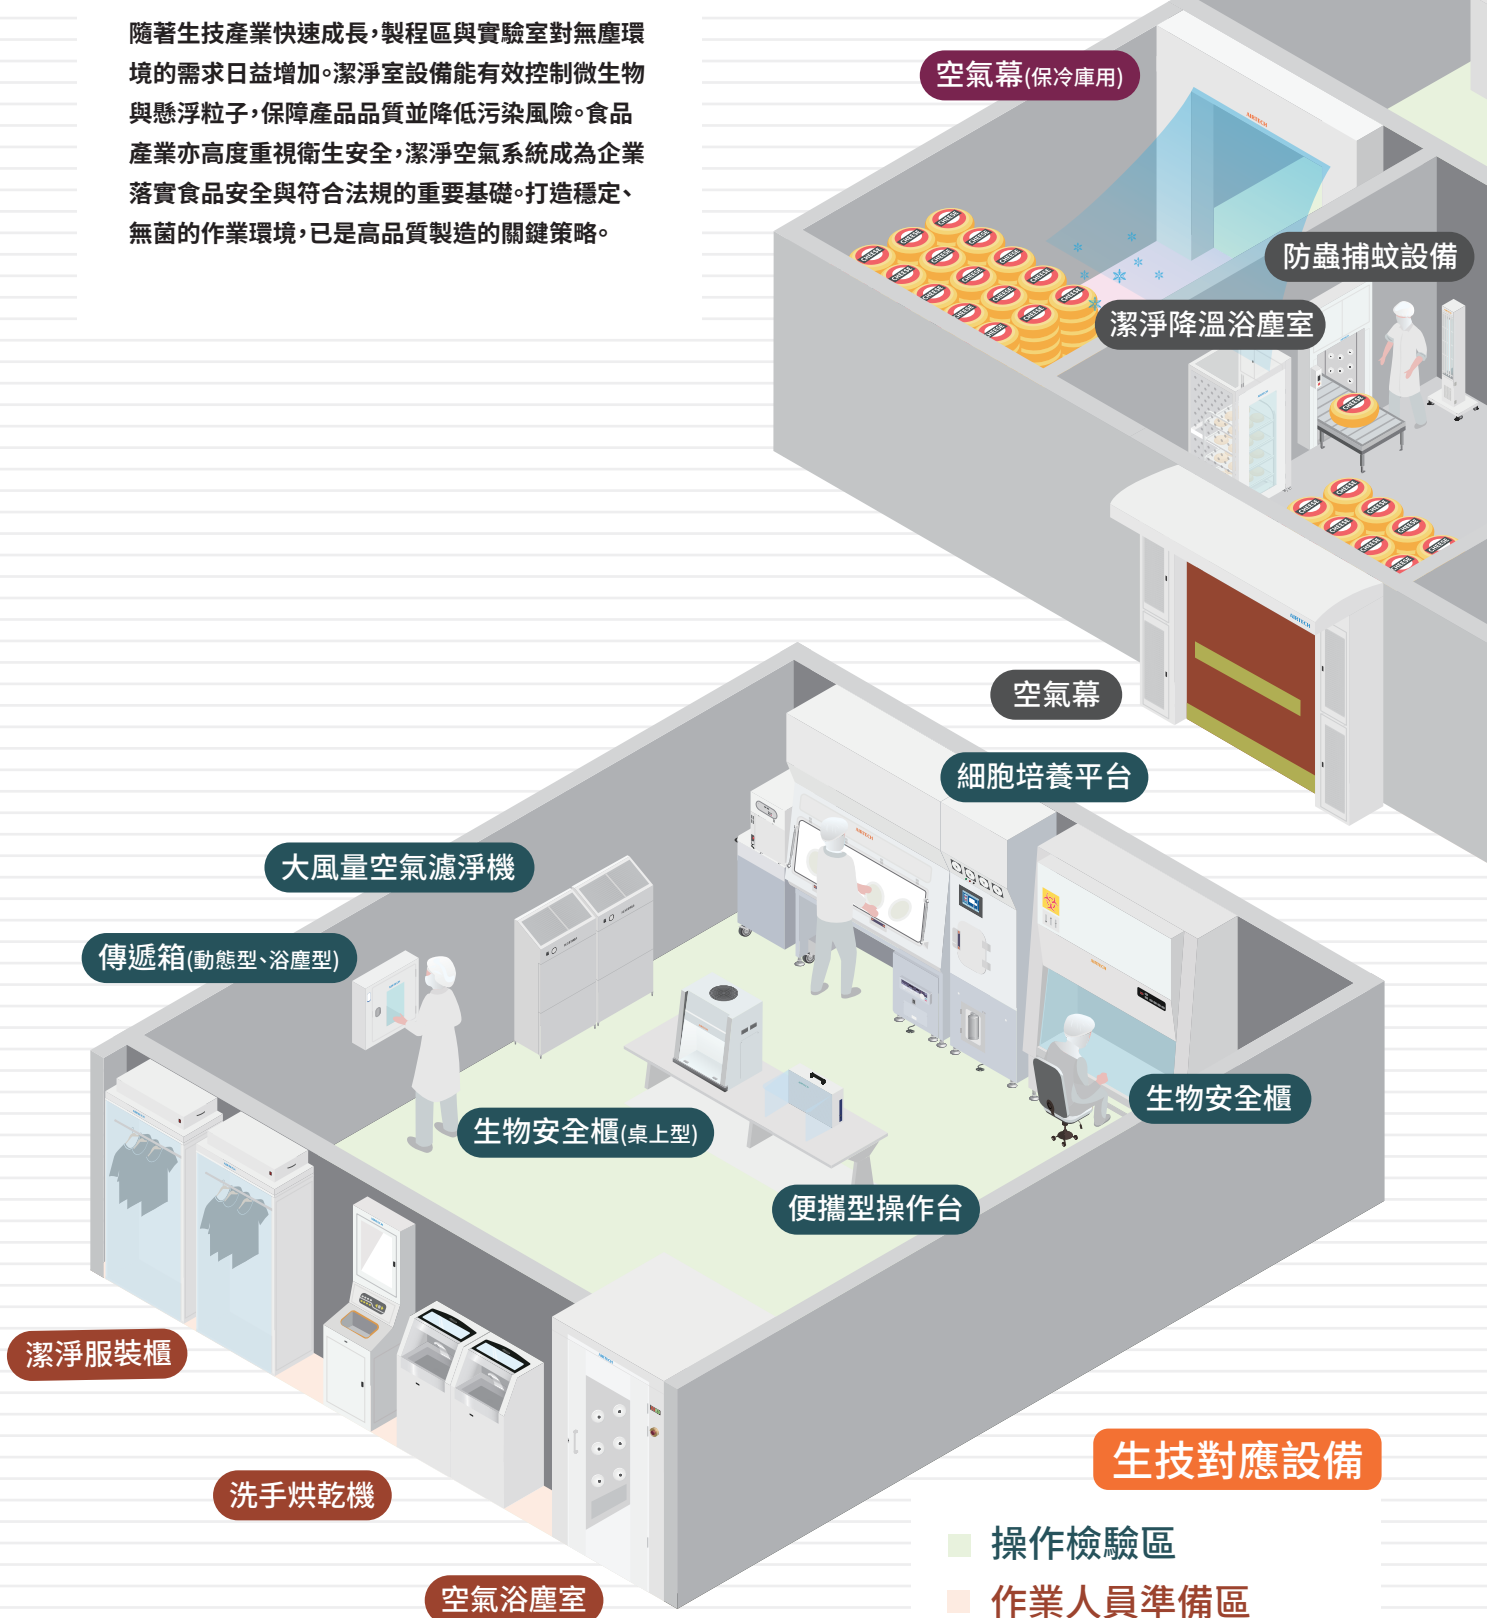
隨著生技產業快速成長，製程區與實驗室對無塵環境的需求日益增加。潔淨室設備能有效控制微生物與懸浮粒子，保障產品品質並降低污染風險。食品產業亦高度重視衛生安全，潔淨空氣系統成為企業落實食品安全與符合法規的重要基礎。打造穩定、無菌的作業環境，已是高品質製造的關鍵策略。

空氣幕(保冷庫用)

防蟲捕蚊設備

潔淨降溫浴塵室

空氣幕

細胞培養平台

大風量空氣濾淨機

傳遞箱(動態型、浴塵型)

生物安全櫃

生物安全櫃(桌上型)

便攜型操作台

潔淨服裝櫃

洗手烘乾機

空氣浴塵室

生技對應設備

操作檢驗區

作業人員準備區